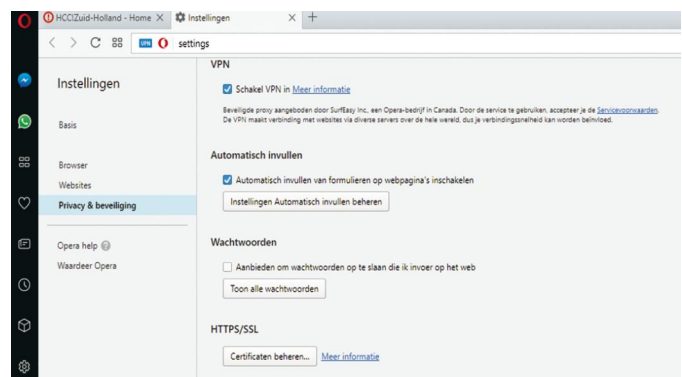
HCC!Zuid-Holland - Home ×
Instellingen ×
+

VPN settings

Instellingen

Basis

Browser
Websites
Privacy & beveiliging

Opera help
Waardeer Opera

VPN

Schakel VPN in Meer informatie

Beveiligde proxy aangeboden door SurfEasy Inc., een Opera-bedrijf in Canada. Door de service te gebruiken, accepteer je de Servicevoorwaarden. De VPN maakt verbinding met websites via diverse servers over de hele wereld, dus je verbindingssnelheid kan worden beïnvloed.

Automatisch invullen

Automatisch invullen van formulieren op webpagina's inschakelen

Instellingen Automatisch invullen beheren

Wachtwoorden

Aanbieden om wachtwoorden op te slaan die ik invoer op het web

Toon alle wachtwoorden

HTTPS/SSL

Certificaten beheren... Meer informatie